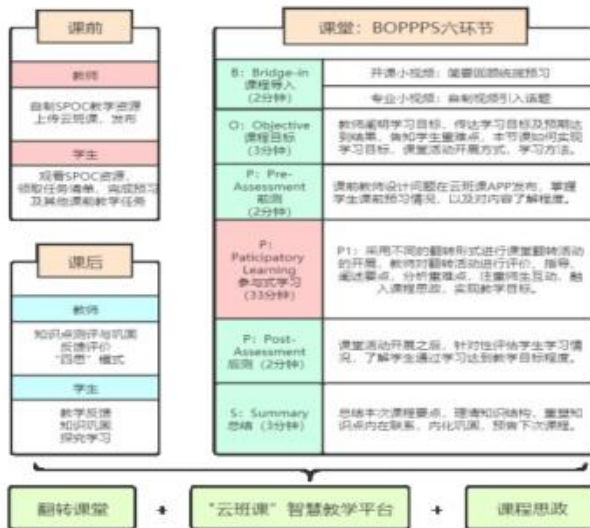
课前

教师

自制SPOC教学资源
上传云班课，发布

学生

观看SPOC资源，
领取任务清单，完成预习
及其他课前教学任务

课后

教师

知识点测评与巩固
反馈评价
"四维"模式

学生

教学反馈
知识巩固
探究学习

课堂：BOPPPS六环节

B：Bridge-in
课程导入
（2分钟）

开课小视频：简要回顾统领预习

专业小视频：自制视频引入话题

O：Objective
课程目标
（3分钟）

教师阐明学习目标，传达学习目标及预期达到效果，告知学生重难点，本节课如何实现学习目标，课堂活动开展方式，学习方法。

P：Pre-Assessment
前测
（2分钟）

课前教师设计问题在云班课APP发布，掌握学生课前预习情况，以及对内容了解程度。

P：
Paticipatory Learning
参与式学习
（33分钟）

P1：采用不同的翻转形式进行课堂翻转活动的开展，教师对翻转活动进行评价、指导、阐述要点，分析重难点，注重师生互动，融入课程思政，实现教学目标。

P：Post-Assessment
后测（2分钟）

课堂活动开展之后，针对性评估学生学习情况，了解学生通过学习达到教学目标程度。

S：Summary
总结（3分钟）

总结本次课程要点，理清知识结构，重塑知识点内在联系，内化巩固，预告下次课程。

翻转课堂 + "云班课"智慧教学平台 + 课程思政